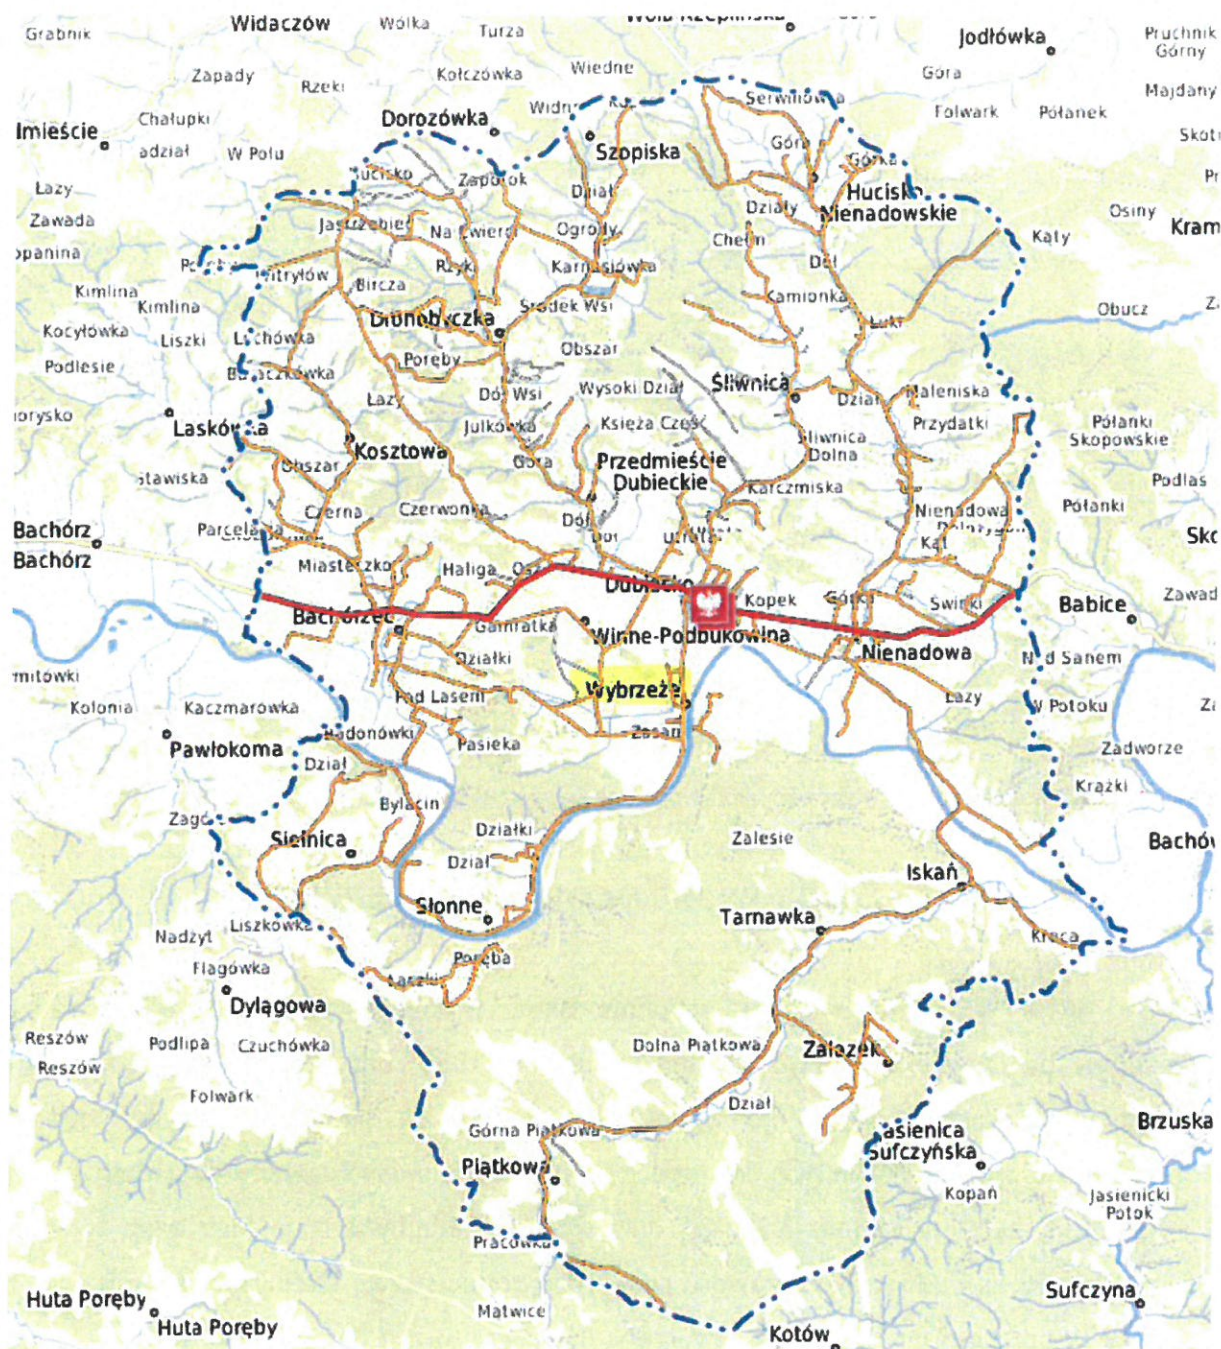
Grabnik
Widaczów
Wólka
Turza
Wola Rzepińska
Jodłówka
Pruchnik Górny
Zapady
Rzeki
Kołczówka
Wiedne
Góra
Majdany
Imieście
Chałupki
Dorozówka
Widry
Serwinów
Folwark
Połanek
Skot
adział
W Polu
Szopiska
Góra
Łazy
Cisko
Zapotok
Góra
Pr
Zawada
Dział
Hucisko Nienadowskie
Osiny
Kram
panina
Jastrzębie
Na Ćwierci
Ogrody
Działy
Kąty
Polechy
Sitryłów
Rzyki
Karnasiówka
Chełm
Kimlina
Bircza
Dół
Kimlina
Środek Wsi
Kamionka
Obucz
Kocyłówka
Liszki
Lechówka
Drohobyczka
Łuki
Podlesie
Poręby
Obszar
Bakaczkówka
Wysoki Dział
Śliwnica
Maleniska
Dział
Łazy
Dół Wsi
Połanki Skopowskie
orysko
Laskówka
Księża Część
Przydatki
Julkówka
Śliwnica Dolna
Kosztowa
Przedmieście Dubieckie
Podlas
Obszar
Góra
Karczmiska
Stawiska
Połanki
Czerna
Czerwonka
Nienadowa Dolna
Bachórz
Parcela
Dół
Dół
Ulica
Skc
Bachórz
Kąt
Miasteczko
Haliga
Osada
Dubiecko
Babice
Kopek
Góra
Świnki
Zawad
Bachórzec
Gamratka
Winne-Podbukowina
Nienadowa
Nad Sanem
Działki
mitówki
Pod Lasem
Wybrzeże
Łazy
W Potoku
Z
Kolonia
Kaczmarówka
Zasan
Radonówki
Pawłokoma
Pasieka
Zadworze
Dział
Krążki
Bylacin
Zagóra
Działki
Zalesie
Bachó
Sielnica
Dział
Iskań
Słonne
Tarnawka
Nadzyt
Liszkówka
Kręca
Poręba
Flagówka
Łaszki
Dylągowa
Reszów
Podlipa
Czuchówka
Dolna Piątkowa
Załazek
Reszów
Folwark
Dział
Brzuska
Górna Piątkowa
Jasienica Sufczyńska
Piątkowa
Kopań
Jasienicki Potok
Pracówka
Huta Poręby
Sufczyna
Huta Poręby
Matwice
Kotów